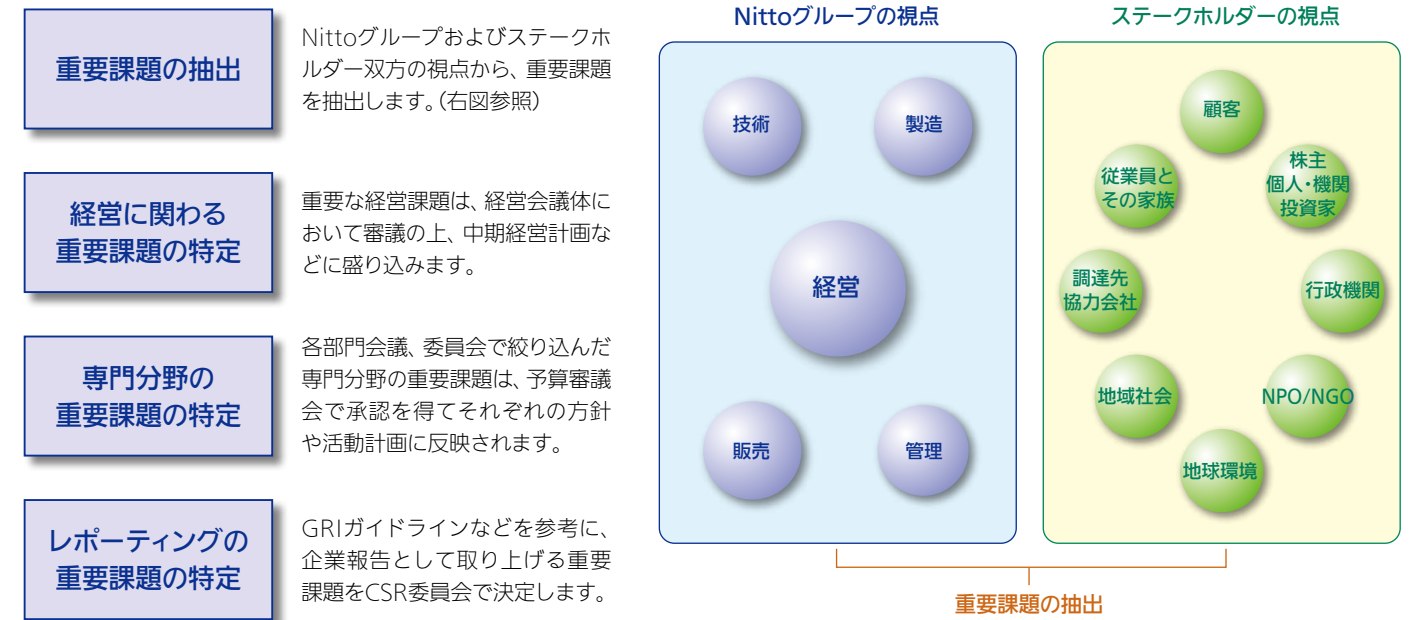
重要課題の抽出

Nittoグループおよびステークホルダー双方の視点から、重要課題を抽出します。(右図参照)

経営に関わる
重要課題の特定

重要な経営課題は、経営会議体において審議の上、中期経営計画などに盛り込みます。

専門分野の
重要課題の特定

各部門会議、委員会で絞り込んだ専門分野の重要課題は、予算審議会で承認を得てそれぞれの方針や活動計画に反映されます。

レポーティングの
重要課題の特定

GRIガイドラインなどを参考に、企業報告として取り上げる重要課題をCSR委員会で決定します。

Nittoグループの視点

技術
製造
経営
販売
管理

ステークホルダーの視点

顧客
従業員と
その家族
株主
個人・機関
投資家
調達先
協力会社
行政機関
地域社会
NPO/NGO
地球環境

重要課題の抽出